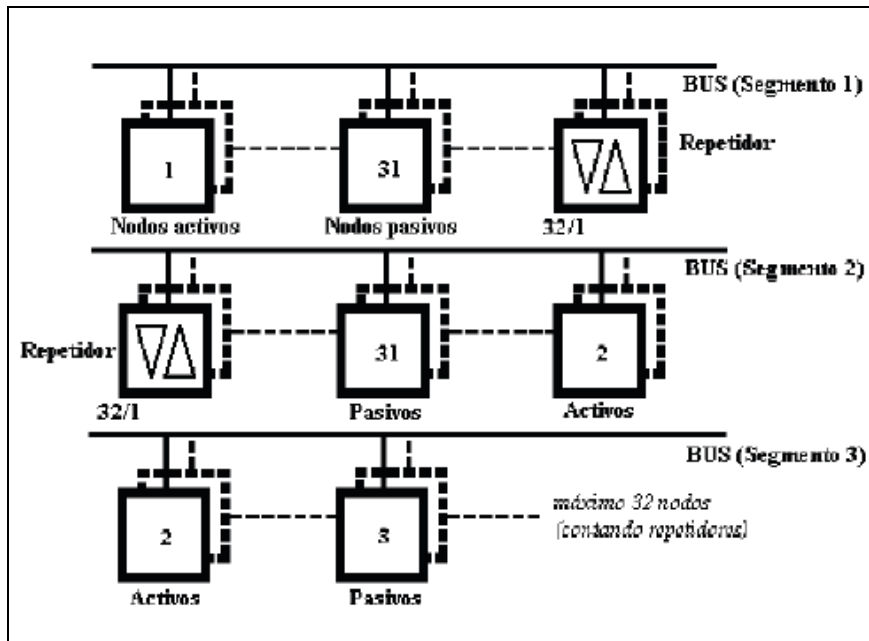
BUS (Segmento 1)

1
Nodos activos

31
Nodos pasivos

Repetidor
32/1

BUS (Segmento 2)

Repetidor
32/1

31
Pasivos

2
Activos

BUS (Segmento 3)

2
Activos

3
Pasivos

máximo 32 nodos
(contando repetidoras)